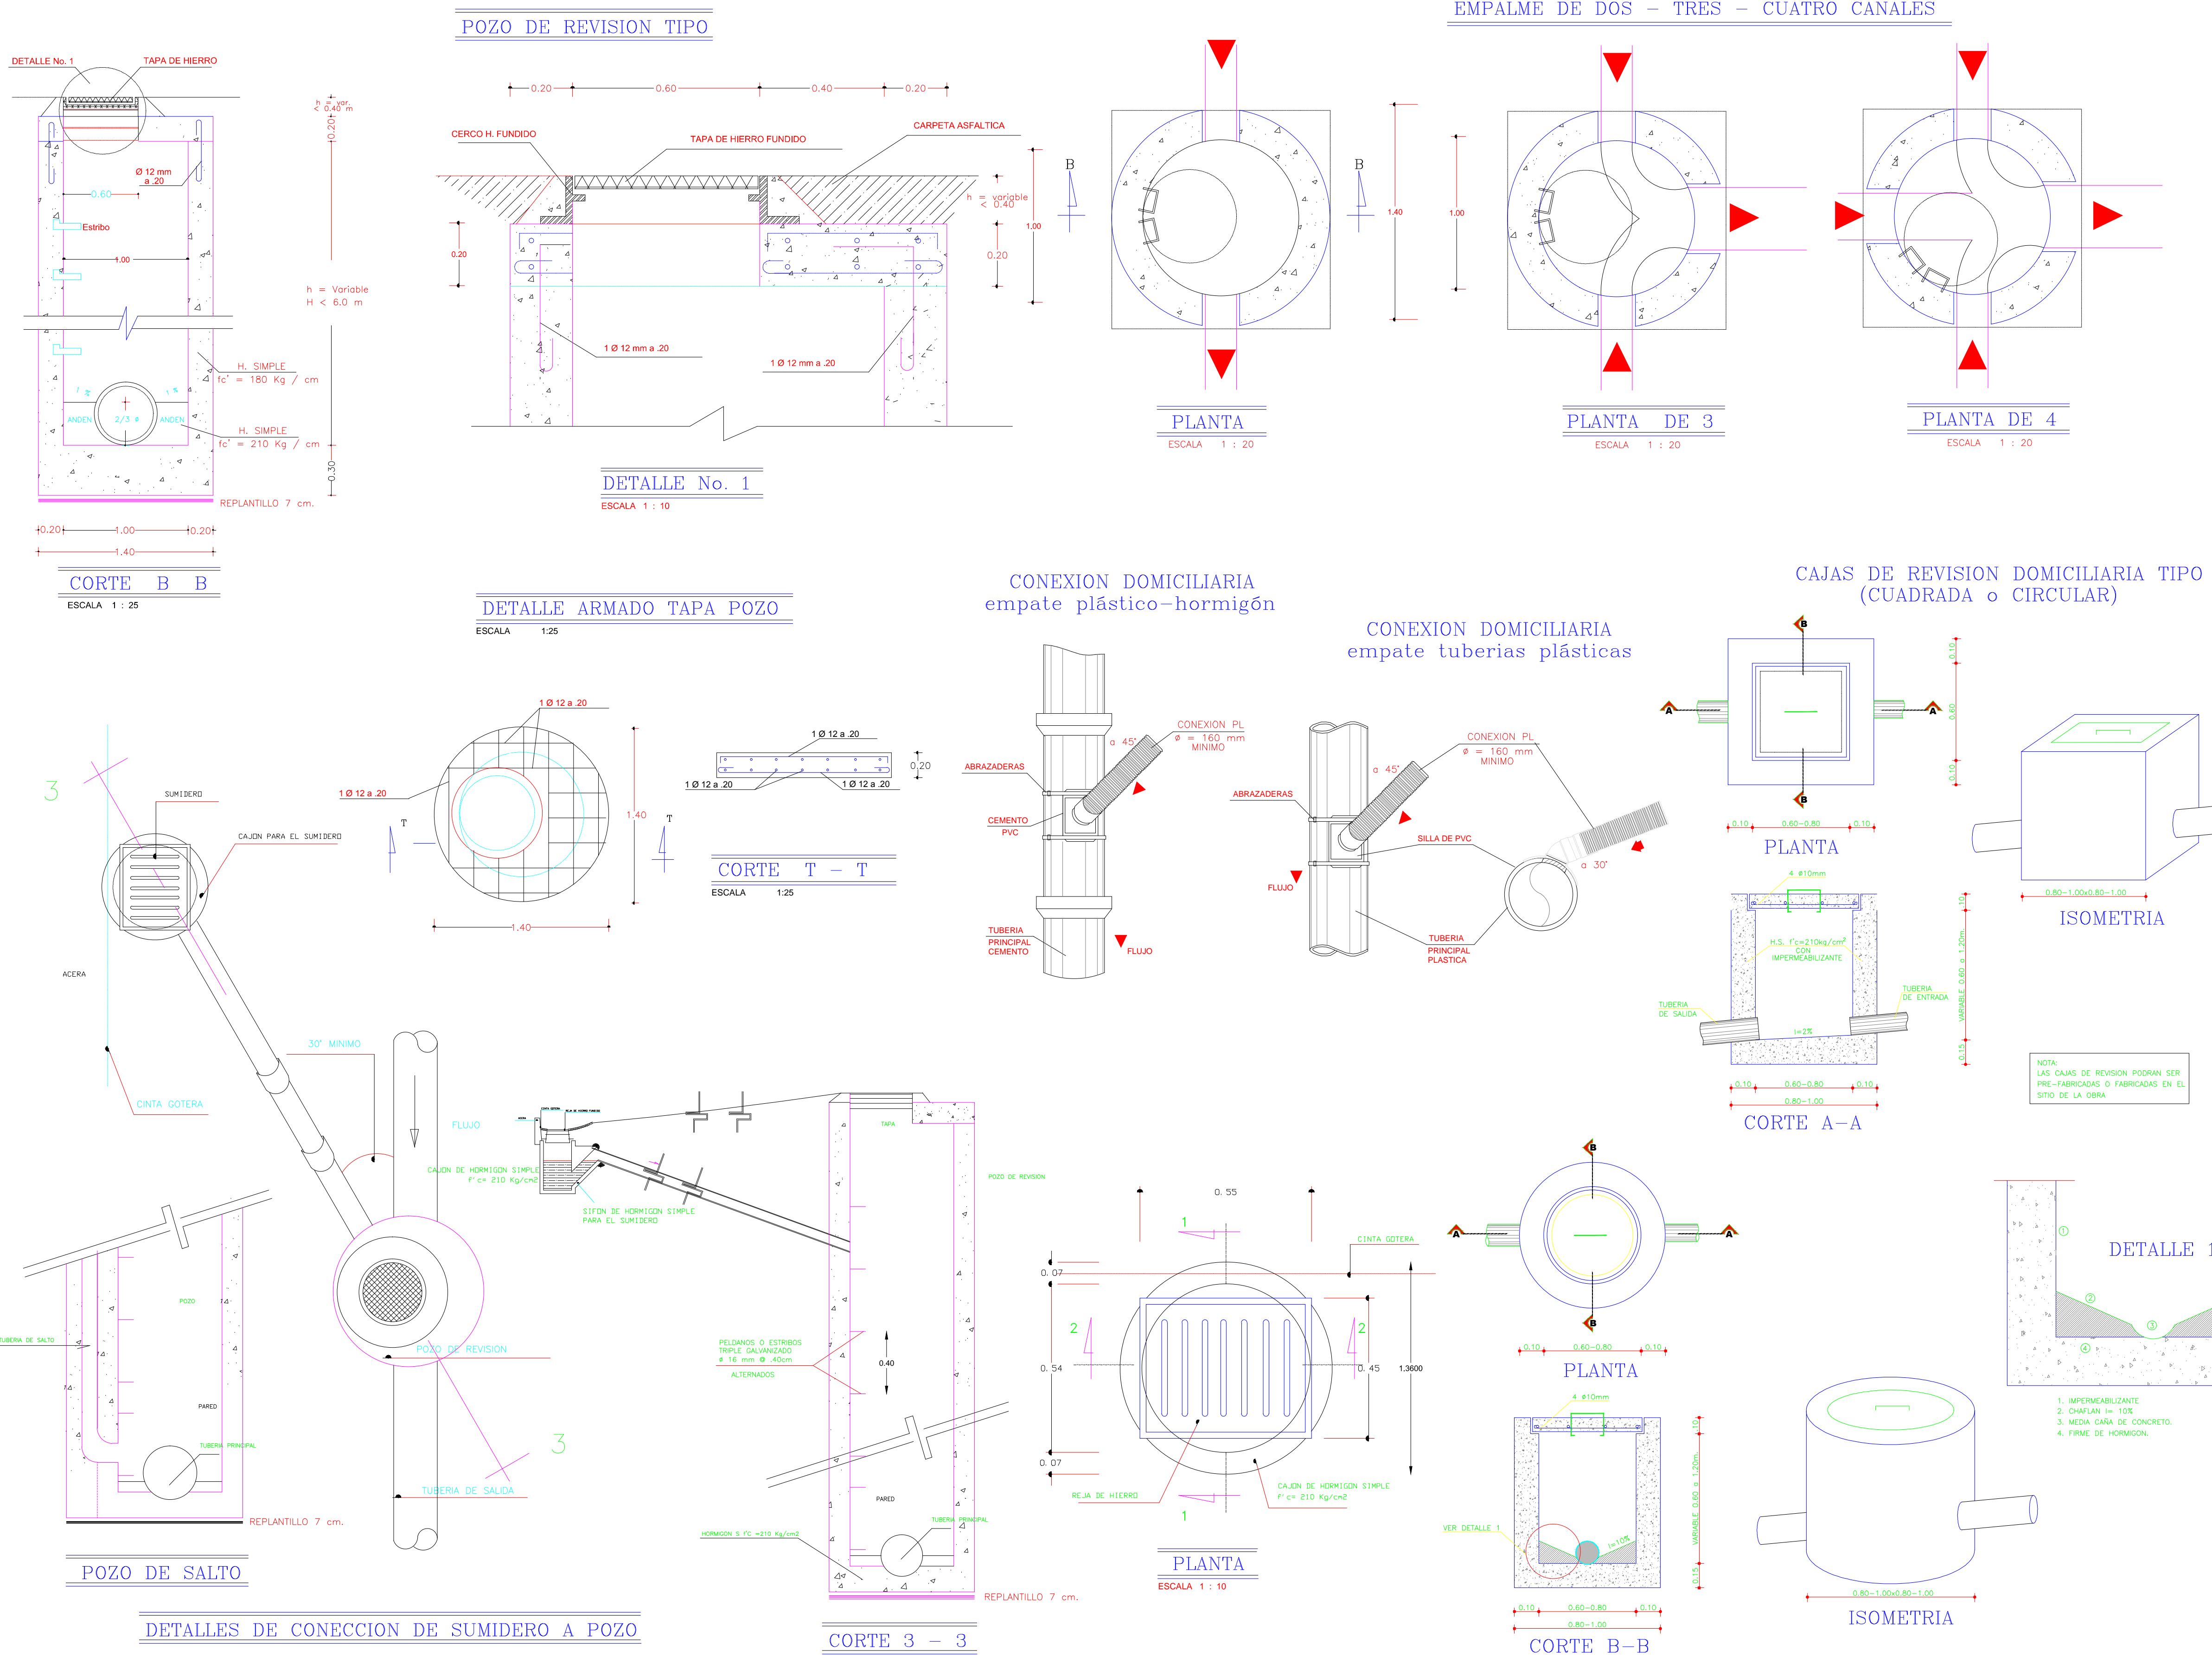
POZO DE REVISION TIPO

EMPALME DE DOS – TRES – CUATRO CANALES

DETALLE No. 1
TAPA DE HIERRO
h = var.
< 0.40 m
0.20
Ø 12 mm
a .20
0.60
Estribo
1.00
h = Variable
H < 6.0 m
H. SIMPLE
fc' = 180 Kg / cm
ANDEN
2/3 ø
ANDEN
H. SIMPLE
fc' = 210 Kg / cm
0.30
REPLANTILLO 7 cm.
0.20 1.00 0.20
1.40
CORTE B B
ESCALA 1 : 25

0.20 0.60 0.40 0.20
CERCO H. FUNDIDO
TAPA DE HIERRO FUNDIDO
CARPETA ASFALTICA
h = variable
< 0.40
1.00
0.20
0.20
1 Ø 12 mm a .20
1 Ø 12 mm a .20
DETALLE No. 1
ESCALA 1 : 10

B
B
1.40
1.00
PLANTA
ESCALA 1 : 20
PLANTA DE 3
ESCALA 1 : 20
PLANTA DE 4
ESCALA 1 : 20

DETALLE ARMADO TAPA POZO
ESCALA 1:25
1 Ø 12 a .20
1 Ø 12 a .20
T
1.40
T
1.40
1 Ø 12 a .20
0.20
1 Ø 12 a .20
1 Ø 12 a .20
CORTE T – T
ESCALA 1:25

CONEXION DOMICILIARIA
empate plástico–hormigón
CONEXION PL
ø = 160 mm
MINIMO
α 45°
ABRAZADERAS
CEMENTO
PVC
TUBERIA
PRINCIPAL
CEMENTO
FLUJO

CONEXION DOMICILIARIA
empate tuberias plásticas
CONEXION PL
ø = 160 mm
MINIMO
α 45°
ABRAZADERAS
SILLA DE PVC
α 30°
FLUJO
TUBERIA
PRINCIPAL
PLASTICA

CAJAS DE REVISION DOMICILIARIA TIPO
(CUADRADA o CIRCULAR)
B
A
A
B
0.10
0.60
0.10
0.10 0.60–0.80 0.10
PLANTA
4 ø10mm
H.S. f'c=210kg/cm²
CON
IMPERMEABILIZANTE
TUBERIA
DE SALIDA
TUBERIA
DE ENTRADA
i=2%
VARIABLE 0.60 a 1.20m
0.10
0.15
0.10 0.60–0.80 0.10
0.80–1.00
CORTE A–A
0.80–1.00x0.80–1.00
ISOMETRIA
NOTA:
LAS CAJAS DE REVISION PODRAN SER PRE–FABRICADAS O FABRICADAS EN EL SITIO DE LA OBRA

3
SUMIDERO
CAJON PARA EL SUMIDERO
ACERA
CINTA GOTERA
30° MINIMO
FLUJO
CAJON DE HORMIGON SIMPLE
f' c= 210 Kg/cm2
SIFON DE HORMIGON SIMPLE
PARA EL SUMIDERO
POZO DE REVISION
3
TUBERIA DE SALIDA
TUBERIA DE SALTO
POZO
PARED
TUBERIA PRINCIPAL
REPLANTILLO 7 cm.
POZO DE SALTO
DETALLES DE CONECCION DE SUMIDERO A POZO
TAPA
POZO DE REVISION
PELDAÑOS O ESTRIBOS
TRIPLE GALVANIZADO
ø 16 mm @ .40cm
ALTERNADOS
0.40
PARED
TUBERIA PRINCIPAL
HORMIGON S f'C =210 Kg/cm2
REPLANTILLO 7 cm.
CORTE 3 – 3

0. 55
1
CINTA GOTERA
0. 07
2
2
0. 54
0. 45
1,3600
0. 07
REJA DE HIERRO
CAJON DE HORMIGON SIMPLE
f' c= 210 Kg/cm2
1
PLANTA
ESCALA 1 : 10

B
A
A
B
0.10 0.60–0.80 0.10
PLANTA
4 ø10mm
VER DETALLE 1
i=10%
VARIABLE 0.60 a 1.20m
0.10
0.15
0.10 0.60–0.80 0.10
0.80–1.00
CORTE B–B
0.80–1.00x0.80–1.00
ISOMETRIA
DETALLE 1
1
2
3
4
1. IMPERMEABILIZANTE
2. CHAFLAN I= 10%
3. MEDIA CAÑA DE CONCRETO.
4. FIRME DE HORMIGON.